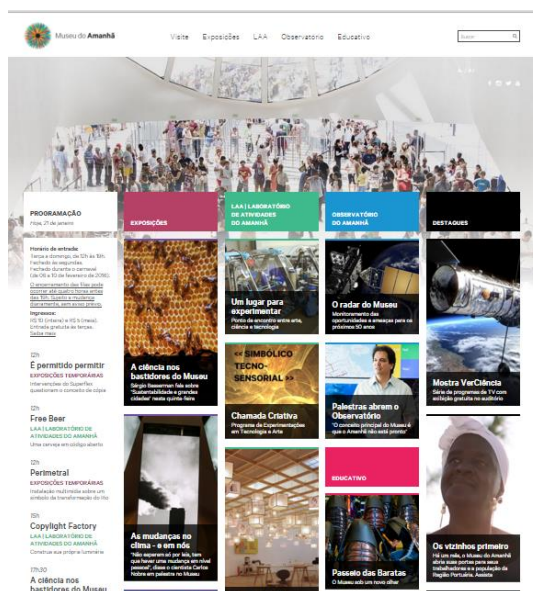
Museu do Amanhã

Visite Exposições LAA Observatório Educativo

Buscar

PROGRAMAÇÃO
Hoje, 21 de janeiro

Horário de entrada
Terça a domingo, de 10h às 18h.
Fechado às segundas.
Fechado durante o carnaval
(de 06 a 10 de fevereiro de 2016).
O encerramento das filas pode ocorrer até quatro horas antes das 18h. Sujeito a mudanças diariamente, sem aviso prévio.
Ingressos:
R$ 10 (inteira) e R$ 5 (meia).
Entrada gratuita às terças.
Saiba mais

12h
É permitido permitir
EXPOSIÇÕES TEMPORÁRIAS
Intervenções do Superflex questionam o conceito de cópia

12h
Free Beer
LAA | LABORATÓRIO DE ATIVIDADES DO AMANHÃ
Uma cerveja em código aberto

12h
Perimetral
EXPOSIÇÕES TEMPORÁRIAS
Instalação multimídia sobre um símbolo de transformação do Rio

15h
Copyleft Factory
LAA | LABORATÓRIO DE ATIVIDADES DO AMANHÃ
Construa sua própria luminária

17h30
A ciência nos bastidores do Museu

EXPOSIÇÕES

A ciência nos bastidores do Museu
Sérgio Besserman fala sobre "Sustentabilidade e grandes cidades" nesta quinta-feira

As mudanças no clima - e em nós
"Não esperem só por leis, tem que haver uma mudança em nível pessoal", disse o cientista Carlos Nobre em palestra no Museu

LAA | LABORATÓRIO DE ATIVIDADES DO AMANHÃ

Um lugar para experimentar
Ponto de encontro entre arte, ciência e tecnologia

<< SIMBÓLICO TECNO-SENSORIAL >>

Chamada Criativa
Programa de Experimentações em Tecnologia e Arte

OBSERVATÓRIO DO AMANHÃ

O radar do Museu
Monitoramento das oportunidades e ameaças para os próximos 50 anos

Palestras abrem o Observatório
"O conceito principal do Museu é que o Amanhã não está pronto"

EDUCATIVO

Passeio das Baratas
O Museu sob um novo olhar

DESTAQUES

Mostra VerCiência
Série de programas de TV com exibição gratuita no auditório

Os vizinhos primeiro
Há um mês, o Museu do Amanhã abriu suas portas para seus trabalhadores e a população da Região Portuária. Assista